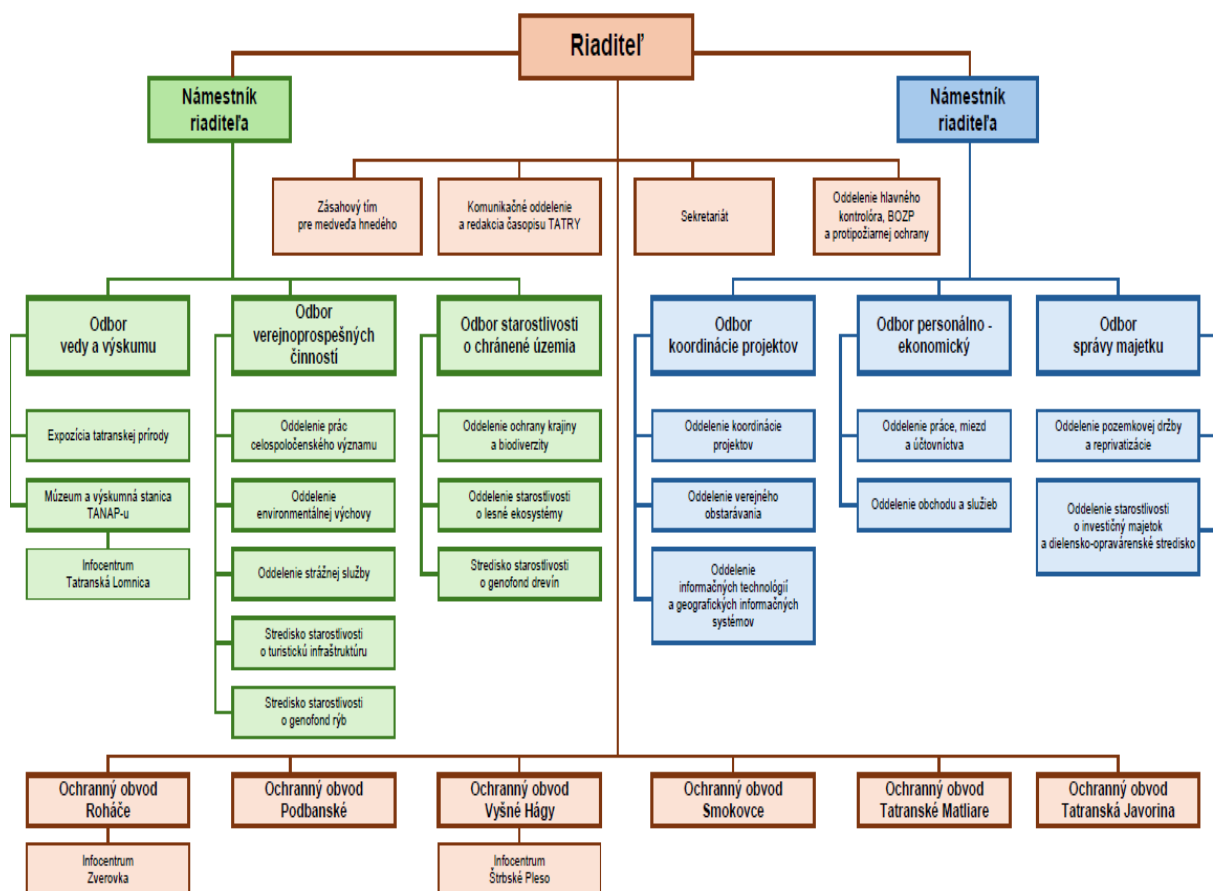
Riaditeľ

Námestník riaditeľa

Námestník riaditeľa

Zásahový tím pre medveďa hnedého

Komunikačné oddelenie a redakcia časopisu TATRY

Sekretariát

Oddelenie hlavného kontrolóra, BOZP a protipožiarnej ochrany

Odbor vedy a výskumu

Expozícia tatranskej prírody

Múzeum a výskumná stanica TANAP-u

Infocentrum Tatranská Lomnica

Odbor verejnoprospešných činností

Oddelenie prác celospoločenského významu

Oddelenie environmentálnej výchovy

Oddelenie strážnej služby

Stredisko starostlivosti o turistickú infraštruktúru

Stredisko starostlivosti o genofond rýb

Odbor starostlivosti o chránené územia

Oddelenie ochrany krajiny a biodiverzity

Oddelenie starostlivosti o lesné ekosystémy

Stredisko starostlivosti o genofond drevín

Odbor koordinácie projektov

Oddelenie koordinácie projektov

Oddelenie verejného obstarávania

Oddelenie informačných technológií a geografických informačných systémov

Odbor personálno - ekonomický

Oddelenie práce, miezd a účtovníctva

Oddelenie obchodu a služieb

Odbor správy majetku

Oddelenie pozemkovej držby a reprivatizácie

Oddelenie starostlivosti o investičný majetok a dielensko-opravárenské stredisko

Ochranný obvod Roháče

Infocentrum Zverovka

Ochranný obvod Podbanské

Ochranný obvod Vyšné Hágy

Infocentrum Štrbské Pleso

Ochranný obvod Smokovce

Ochranný obvod Tatranské Matliare

Ochranný obvod Tatranská Javorina